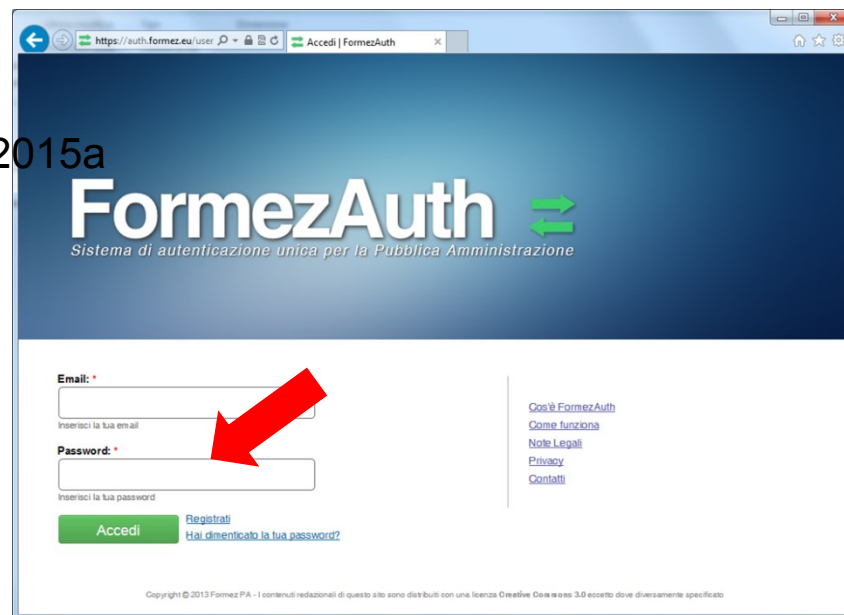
https://auth.formez.eu/user

Accedi | FormezAuth

2015a

FormezAuth

Sistema di autenticazione unica per la Pubblica Amministrazione

Email: *

Inserisci la tua email

Password: *

Inserisci la tua password

Accedi

Registrati

Hai dimenticato la tua password?

Cos'è FormezAuth

Come funziona

Note Legali

Privacy

Contatti

Copyright © 2013 Formez PA - I contenuti redazionali di questo sito sono distribuiti con una licenza Creative Commons 3.0 eccetto dove diversamente specificato